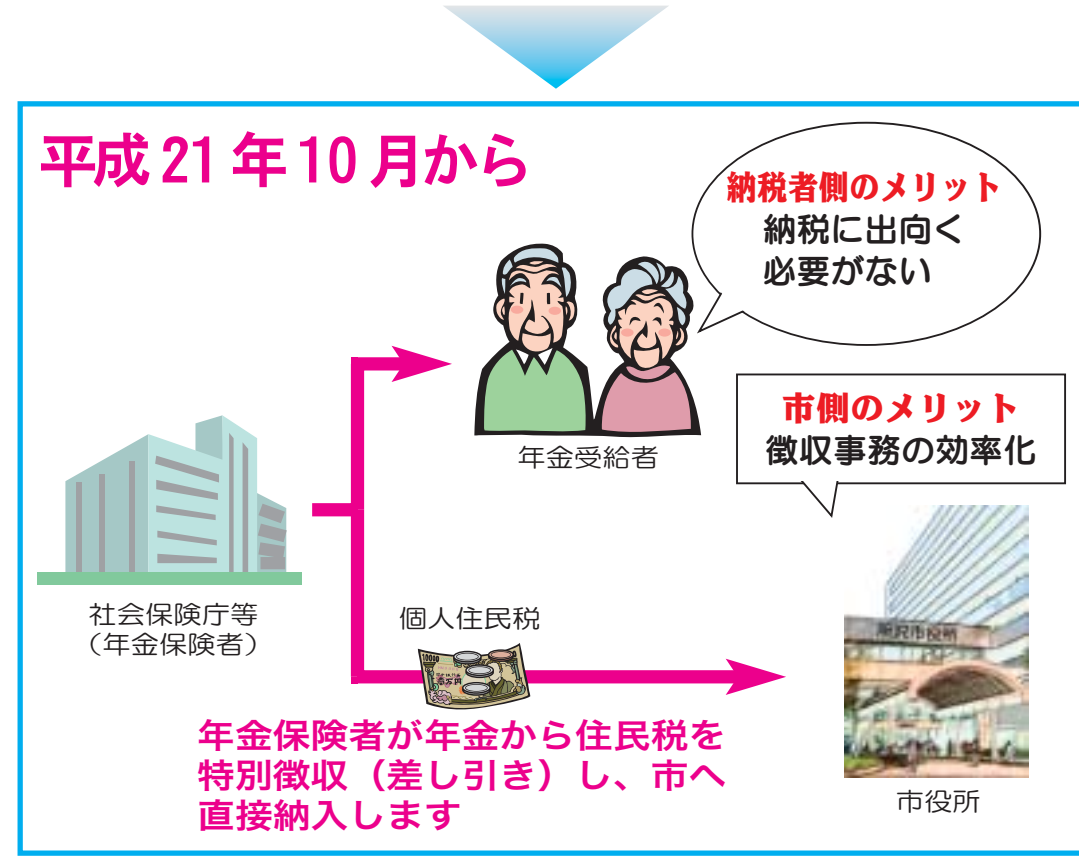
平成 21 年 10 月から

納税者側のメリット
納税に出向く必要がない

年金受給者

市側のメリット
徴収事務の効率化

社会保険庁等
（年金保険者）

個人住民税

所沢市役所

年金保険者が年金から住民税を特別徴収（差し引き）し、市へ直接納入します

市役所